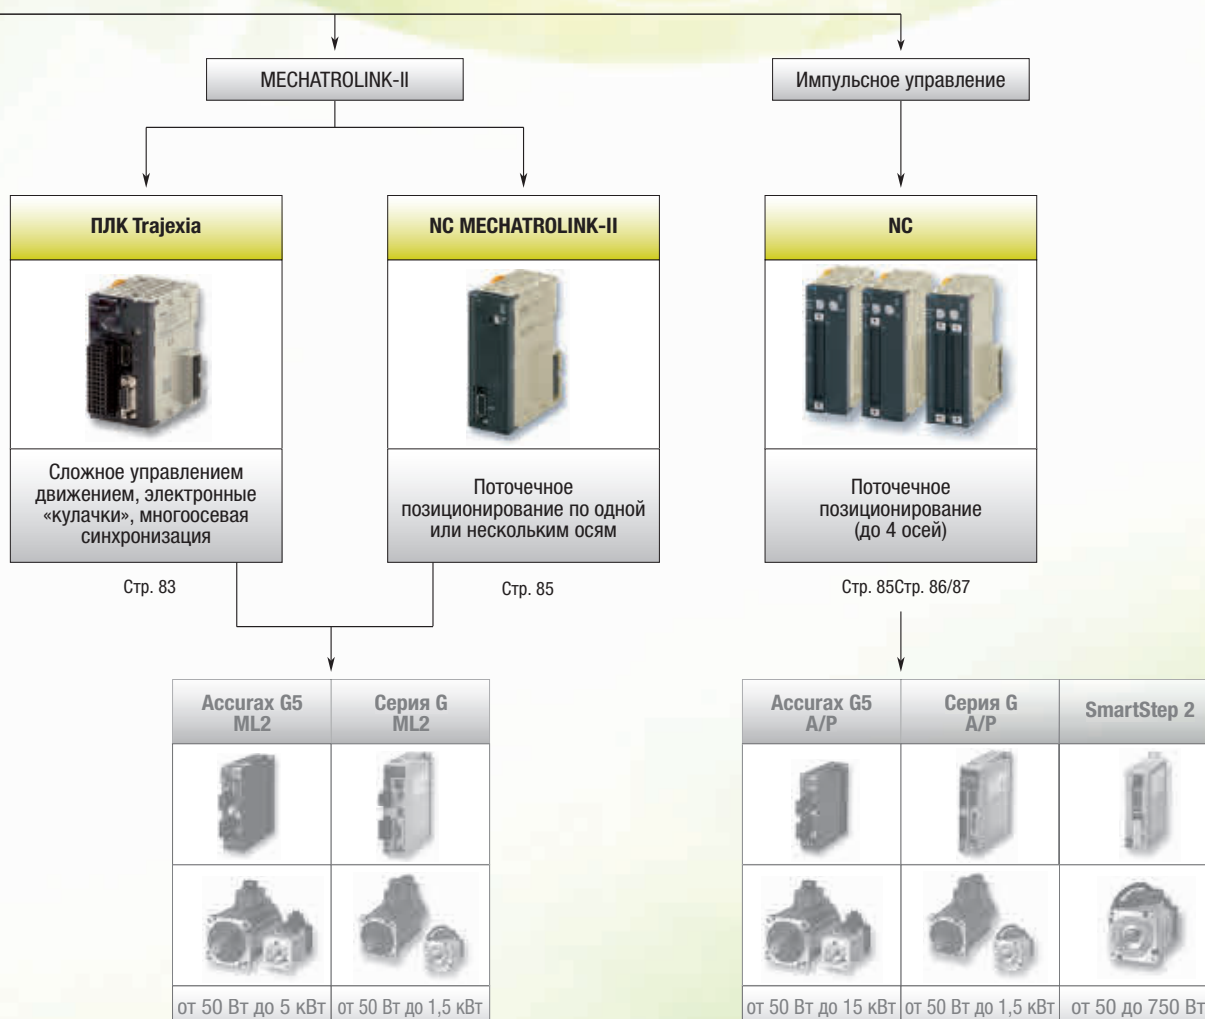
MECHATROLINK-II

Импульсное управление

ПЛК Trajexia

NC MECHATROLINK-II

NC

Сложное управлением движением, электронные «кулачки», многоосевая синхронизация

Поточечное позиционирование по одной или нескольким осям

Поточечное позиционирование (до 4 осей)

Стр. 83

Стр. 85

Стр. 85Стр. 86/87

| Accurax G5 ML2 | Серия G ML2 |
|---|---|
| | |
| | |
| от 50 Вт до 5 кВт | от 50 Вт до 1,5 кВт |

| Accurax G5 A/P | Серия G A/P | SmartStep 2 |
|---|---|---|
| | | |
| | | |
| от 50 Вт до 15 кВт | от 50 Вт до 1,5 кВт | от 50 до 750 Вт |